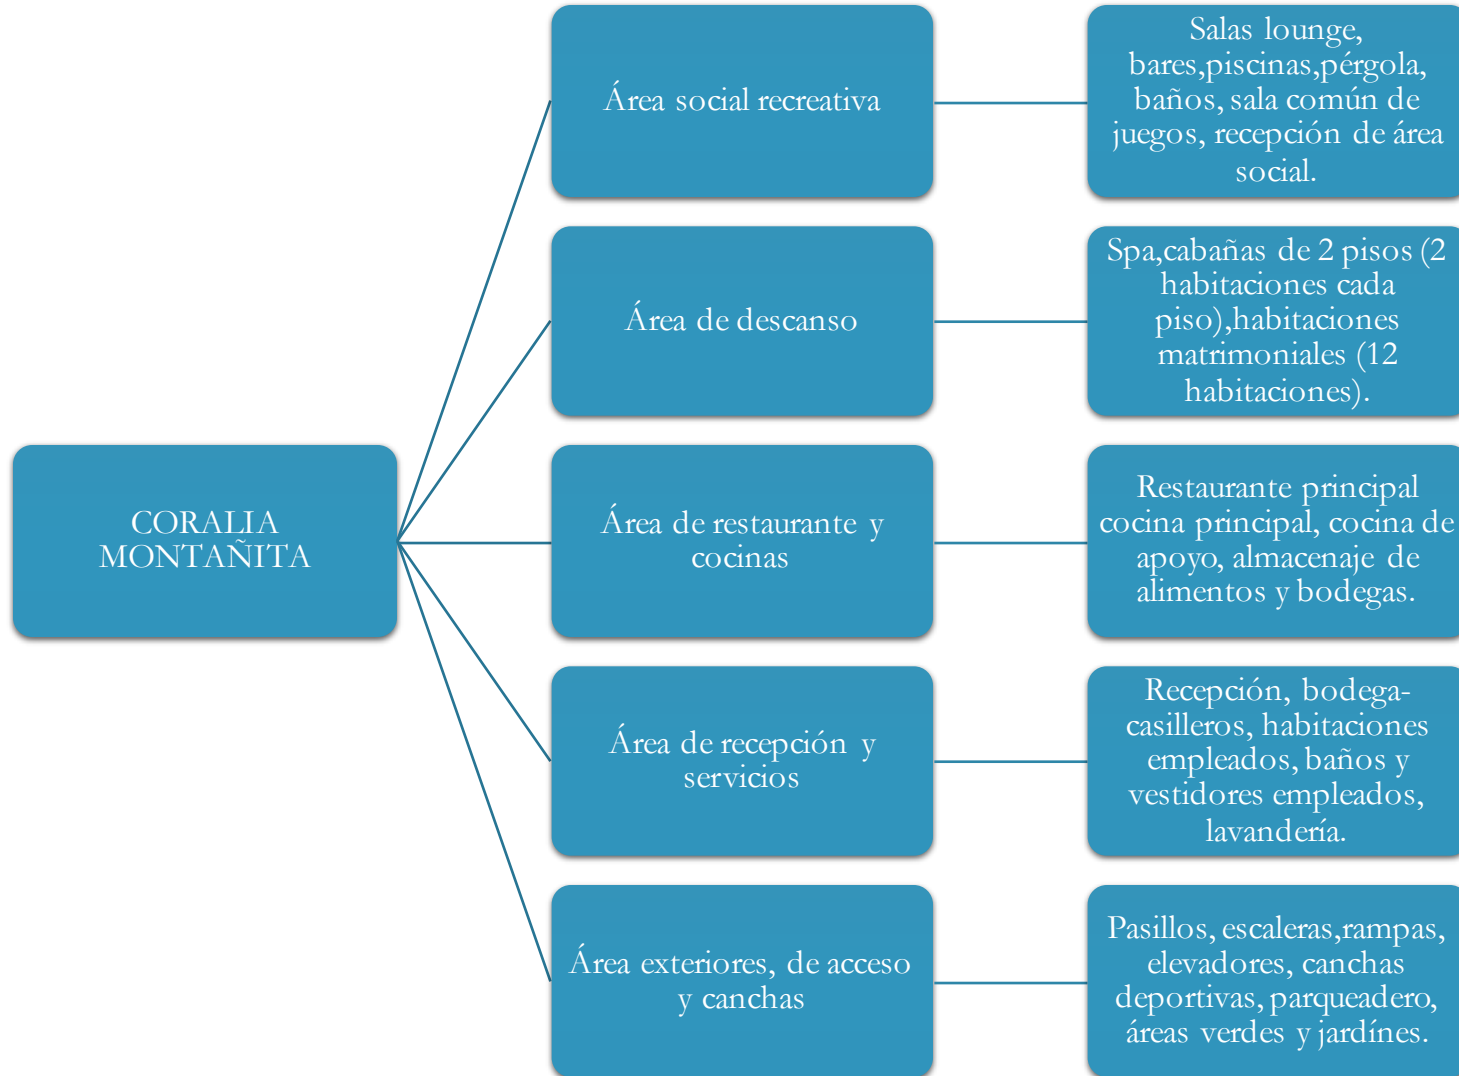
CORALIA MONTAÑITA

Área social recreativa

Salas lounge, bares,piscinas,pérgola, baños, sala común de juegos, recepción de área social.

Área de descanso

Spa,cabañas de 2 pisos (2 habitaciones cada piso),habitaciones matrimoniales (12 habitaciones).

Área de restaurante y cocinas

Restaurante principal cocina principal, cocina de apoyo, almacenaje de alimentos y bodegas.

Área de recepción y servicios

Recepción, bodega-casilleros, habitaciones empleados, baños y vestidores empleados, lavandería.

Área exteriores, de acceso y canchas

Pasillos, escaleras,rampas, elevadores, canchas deportivas, parqueadero, áreas verdes y jardínes.